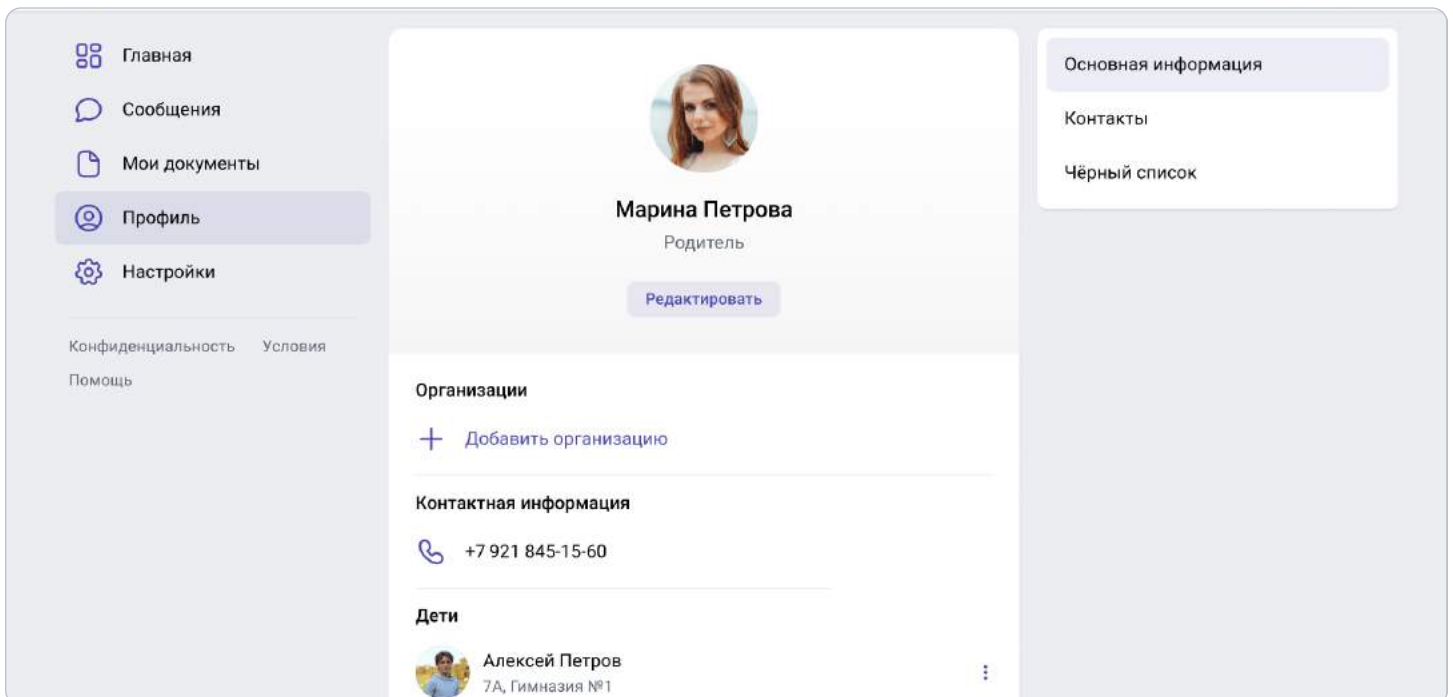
Главная

Сообщения

Мои документы

Профиль

Настройки

Конфиденциальность Условия

Помощь

Марина Петрова

Родитель

Редактировать

Организации

+ Добавить организацию

Контактная информация

+7 921 845-15-60

Дети

Алексей Петров

7А, Гимназия №1

Основная информация

Контакты

Чёрный список